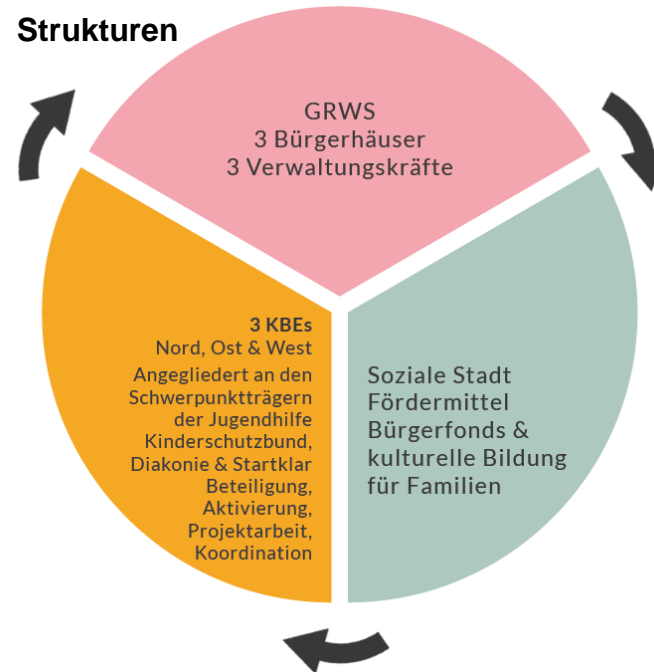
Strukturen

GRWS
3 Bürgerhäuser
3 Verwaltungskräfte

Soziale Stadt
Fördermittel
Bürgerfonds & kulturelle Bildung für Familien

3 KBEs
Nord, Ost & West
Angegliedert an den Schwerpunktträgern der Jugendhilfe Kinderschutzbund, Diakonie & Startklar
Beteiligung, Aktivierung, Projektarbeit, Koordination